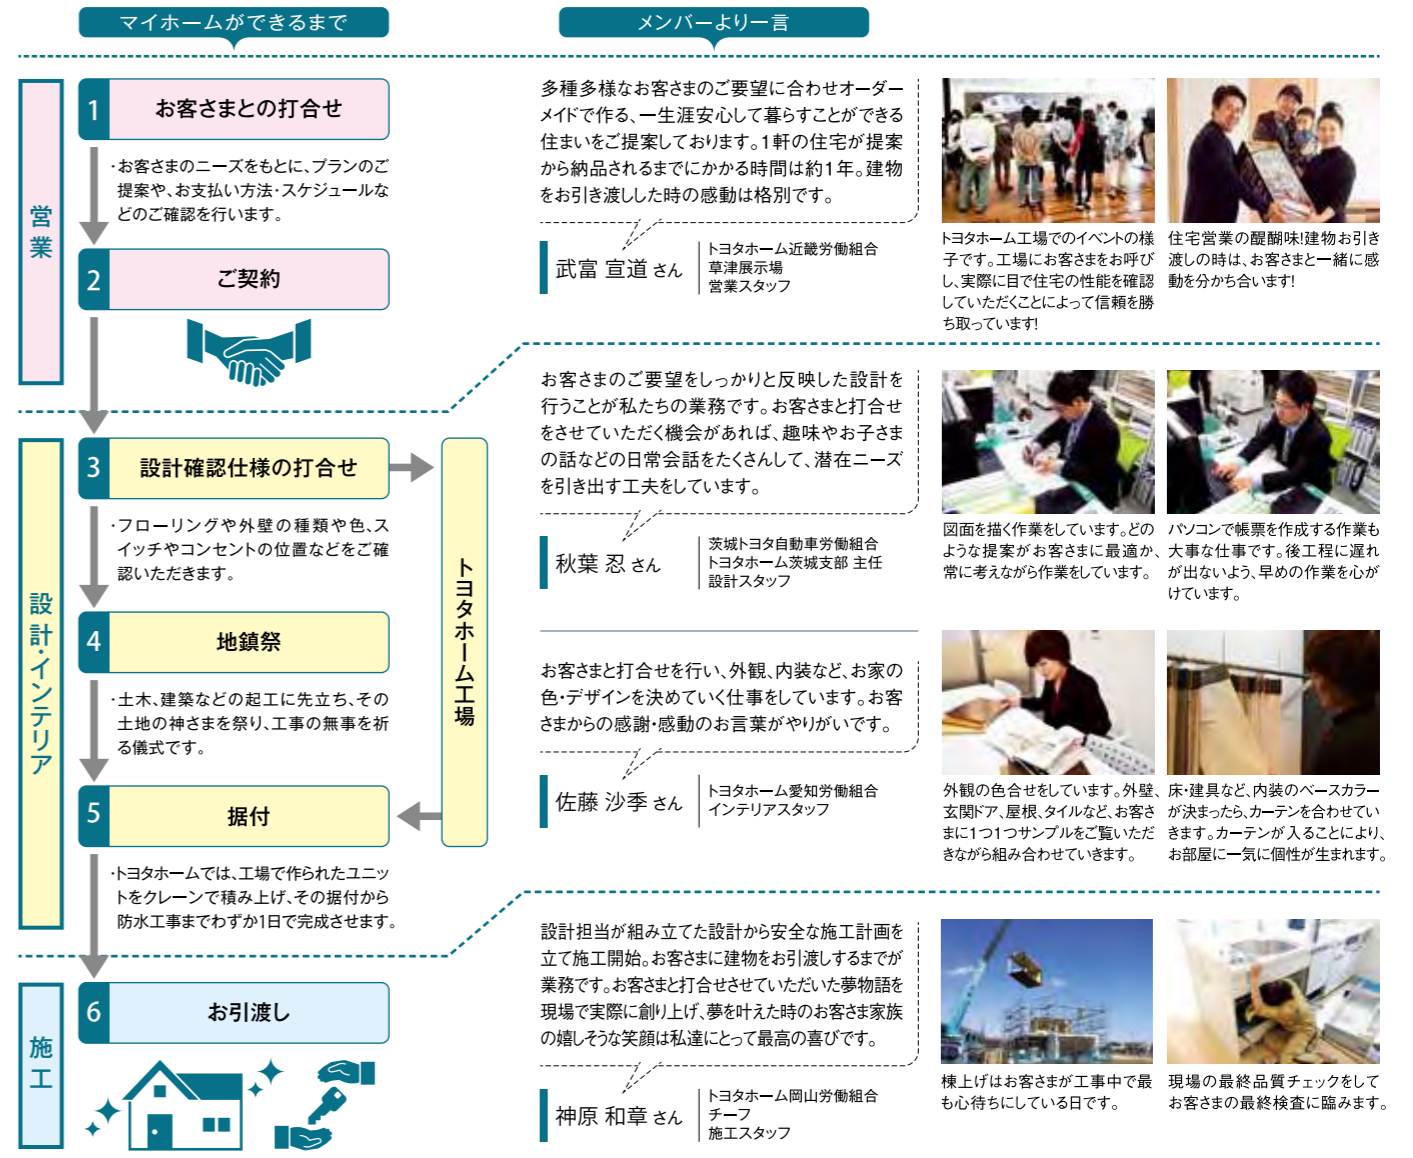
マイホームができるまで

メンバーより一言

営業

1 お客さまとの打合せ

・お客さまのニーズをもとに、プランのご提案や、お支払い方法・スケジュールなどのご確認を行います。

2 ご契約

多種多様なお客さまのご要望に合わせオーダーメイドで作る、一生涯安心して暮らすことができる住まいをご提案しております。1軒の住宅が提案から納品されるまでにかかる時間は約1年。建物をお引き渡しした時の感動は格別です。

武富 宣道 さん
トヨタホーム近畿労働組合
草津展示場
営業スタッフ

トヨタホーム工場でのイベントの様子です。工場にお客さまをお呼びし、実際に目で住宅の性能を確認していただくことによって信頼を勝ち取っています!

住宅営業の醍醐味!建物お引き渡しの時は、お客さまと一緒に感動を分かち合います!

設計・インテリア

3 設計確認仕様の打合せ

・フローリングや外壁の種類や色、スイッチやコンセントの位置などをご確認いただきます。

4 地鎮祭

・土木、建築などの起工に先立ち、その土地の神さまを祭り、工事の無事を祈る儀式です。

5 据付

・トヨタホームでは、工場で作られたユニットをクレーンで積み上げ、その据付から防水工事までわずか1日で完成させます。

トヨタホーム工場

お客さまのご要望をしっかりと反映した設計を行うことが私たちの業務です。お客さまと打合せをさせていただく機会があれば、趣味やお子さまの話などの日常会話をたくさんして、潜在ニーズを引き出す工夫をしています。

秋葉 忍 さん
茨城トヨタ自動車労働組合
トヨタホーム茨城支部 主任
設計スタッフ

図面を描く作業をしています。どのような提案がお客さまに最適か、常に考えながら作業をしています。

パソコンで帳票を作成する作業も大事な仕事です。後工程に遅れが出ないよう、早めの作業を心がけています。

お客さまと打合せを行い、外観、内装など、お家の色・デザインを決めていく仕事をしています。お客さまからの感謝・感動のお言葉がやりがいです。

佐藤 沙季 さん
トヨタホーム愛知労働組合
インテリアスタッフ

外観の色合せをしています。外壁、玄関ドア、屋根、タイルなど、お客さまに1つ1つサンプルをご覧いただきながら組み合わせていきます。

床・建具など、内装のベースカラーが決まったら、カーテンを合わせていきます。カーテンが入ることにより、お部屋に一気に個性が生まれます。

施工

6 お引渡し

設計担当が組み立てた設計から安全な施工計画を立て施工開始。お客さまに建物をお引渡しするまでが業務です。お客さまと打合せさせていただいた夢物語を現場で実際に創り上げ、夢を叶えた時のお客さま家族の嬉しそうな笑顔は私達にとって最高の喜びです。

神原 和章 さん
トヨタホーム岡山労働組合
チーフ
施工スタッフ

棟上げはお客さまが工事中で最も心待ちにしている日です。

現場の最終品質チェックをしてお客さまの最終検査に臨みます。